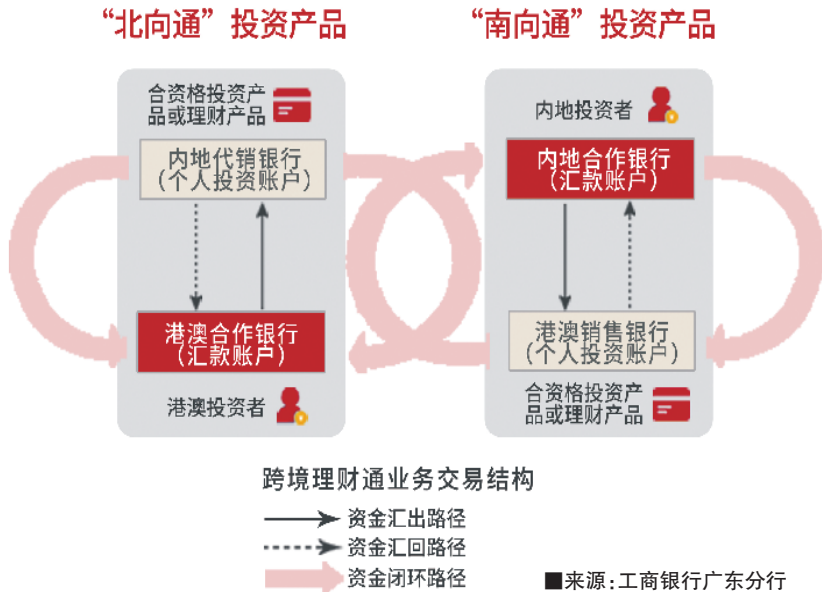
“北向通”投资产品

合资格投资产品或理财产品

内地代销银行（个人投资账户）

港澳合作银行（汇款账户）

港澳投资者

“南向通”投资产品

内地投资者

内地合作银行（汇款账户）

港澳销售银行（个人投资账户）

合资格投资产品或理财产品

跨境理财通业务交易结构

资金汇出路径

资金汇回路径

资金闭环路径

■来源：工商银行广东分行